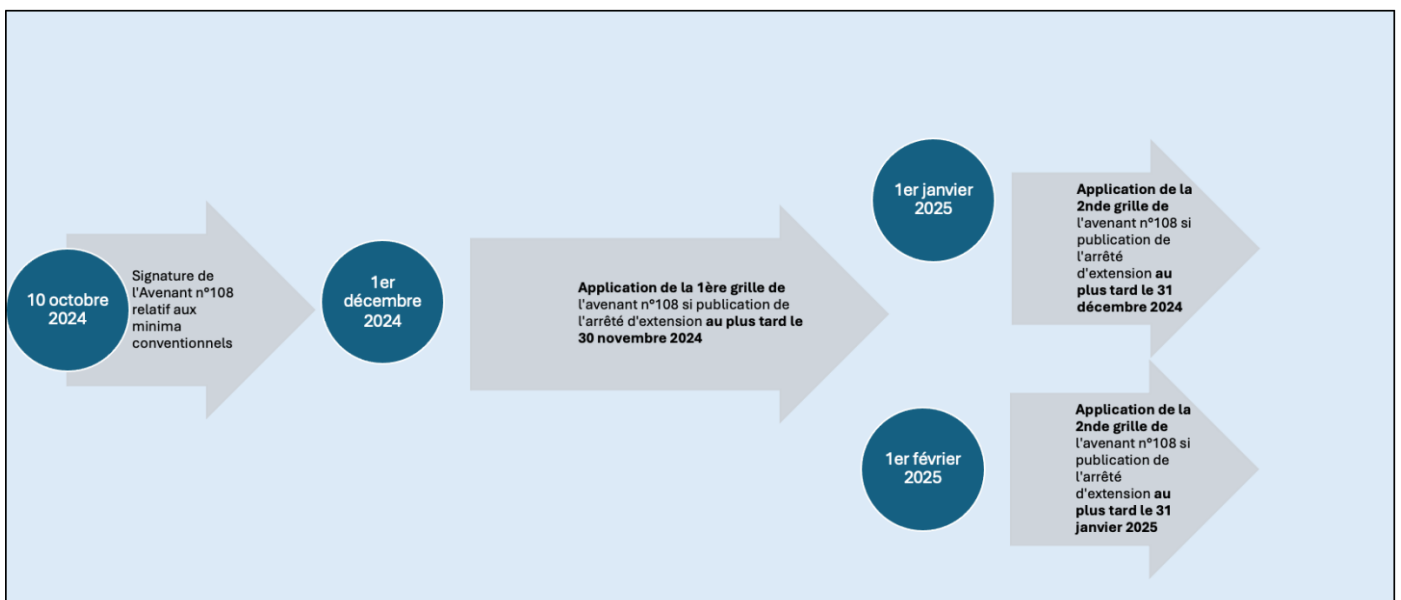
10 octobre 2024

Signature de l'Avenant n°108 relatif aux minima conventionnels

1er décembre 2024

**Application de la 1ère grille de** l'avenant n°108 si publication de l'arrêté d'extension **au plus tard le 30 novembre 2024**

1er janvier 2025

**Application de la 2nde grille de** l'avenant n°108 si publication de l'arrêté d'extension **au plus tard le 31 décembre 2024**

1er février 2025

**Application de la 2nde grille de** l'avenant n°108 si publication de l'arrêté d'extension **au plus tard le 31 janvier 2025**